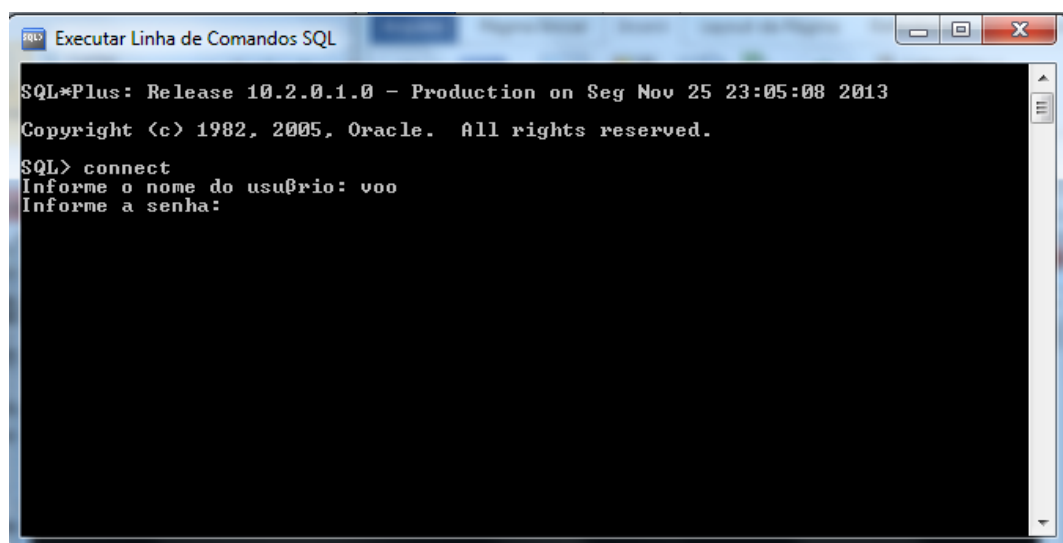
Executar Linha de Comandos SQL

SQL*Plus: Release 10.2.0.1.0 - Production on Seg Nov 25 23:05:08 2013

Copyright (c) 1982, 2005, Oracle.  All rights reserved.

SQL> connect
Informe o nome do usuβrio: voo
Informe a senha: